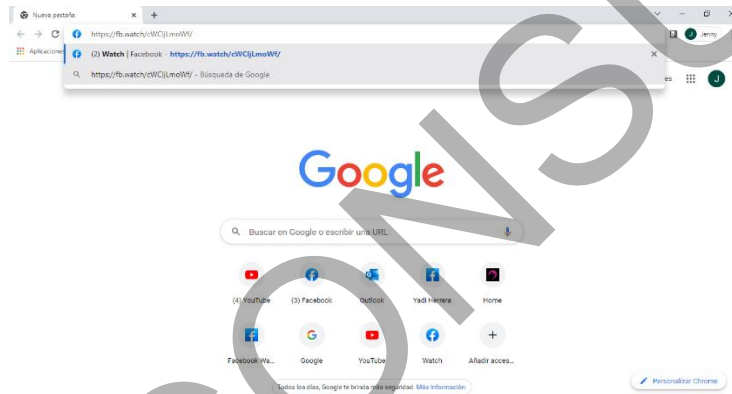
Nueva pestaña ×
+

https://fb.watch/cWCjLmoWf/
(2) Watch | Facebook - https://fb.watch/cWCjLmoWf/
https://fb.watch/cWCjLmoWf/ - Búsqueda de Google

Aplicacione
J Jenny
es
J

Google

Buscar en Google o escribir una URL

(4) YouTube
(3) Facebook
Outlook
Yadi Herrera
Home
Facebook Wa...
Google
YouTube
Watch
Añadir acces...

Todos los días, Google te brinda más seguridad. Más información

Personalizar Chrome